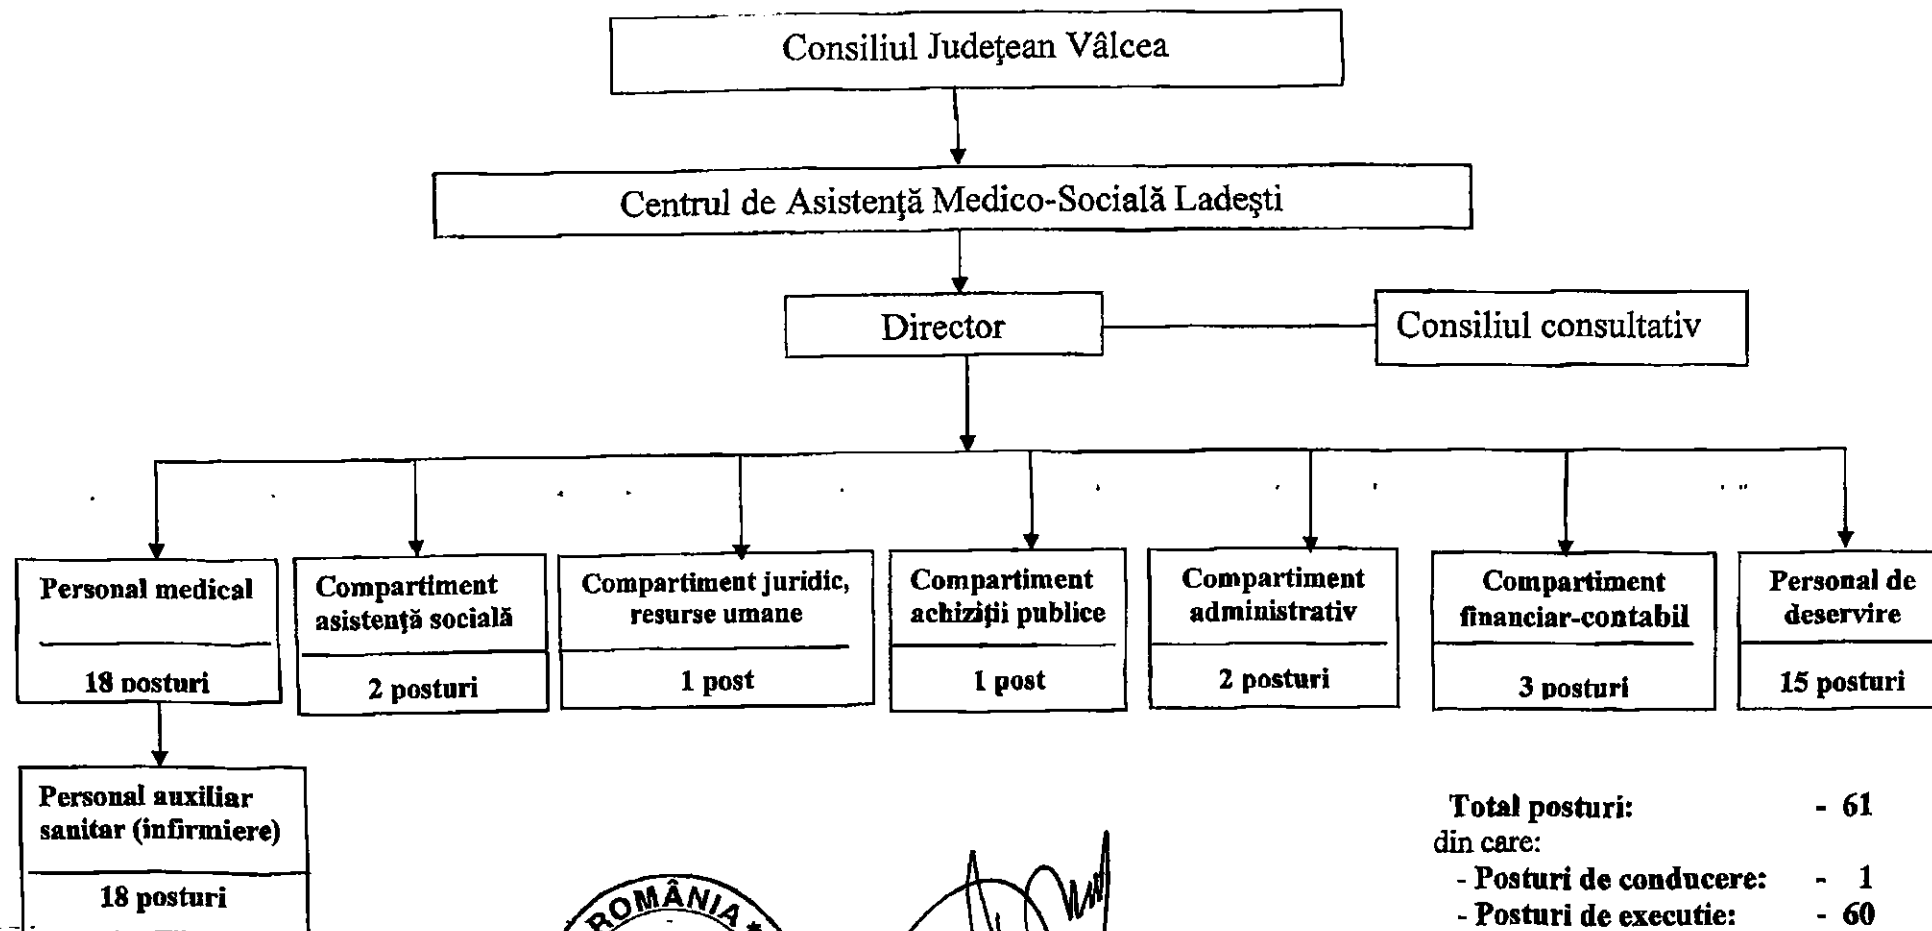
Consiliul Judeţean Vâlcea

Centrul de Asistenţă Medico-Socială Ladeşti

Director

Consiliul consultativ

Personal medical

18 posturi

Compartiment asistenţă socială

2 posturi

Compartiment juridic, resurse umane

1 post

Compartiment achiziţii publice

1 post

Compartiment administrativ

2 posturi

Compartiment financiar-contabil

3 posturi

Personal de deservire

15 posturi

Personal auxiliar sanitar (infirmiere)

18 posturi

ROMÂNIA

Total posturi: - 61
din care:
- Posturi de conducere: - 1
- Posturi de executie: - 60